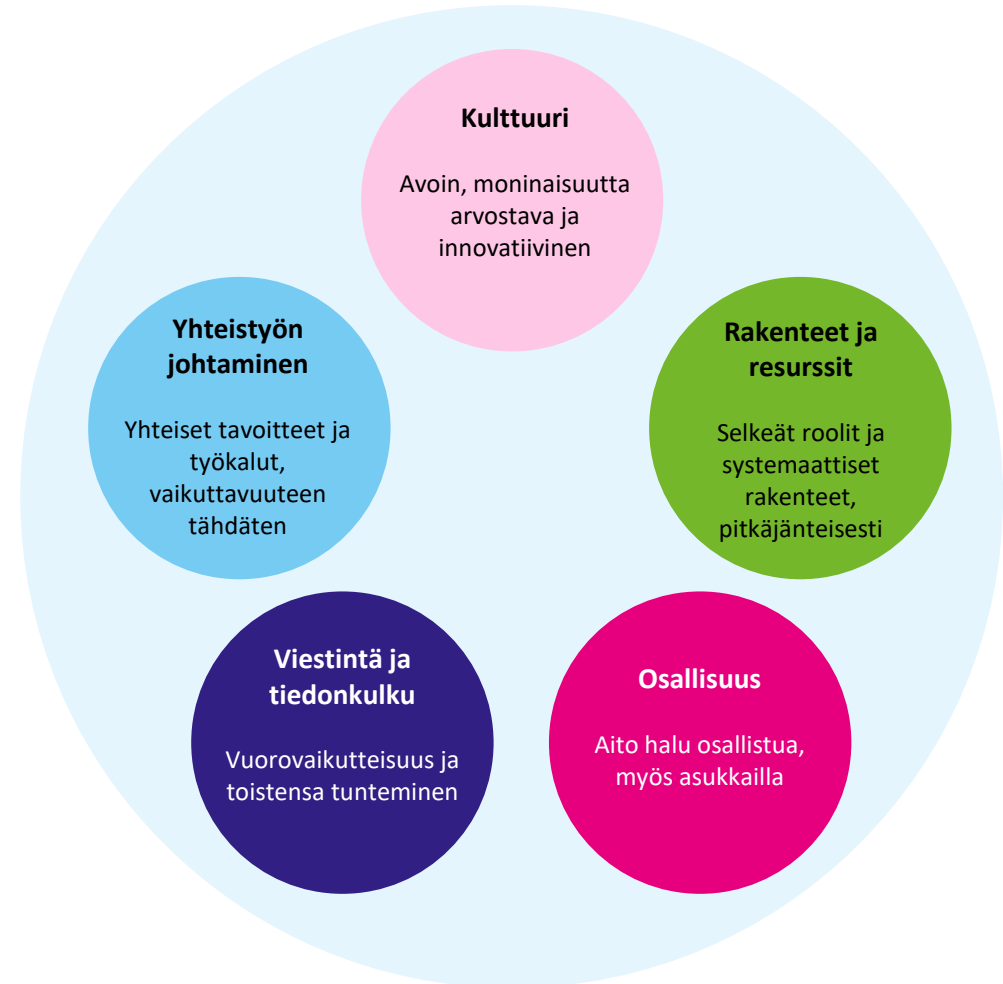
Kulttuuri

Avoin, moninaisuutta arvostava ja innovatiivinen

Yhteistyön johtaminen

Yhteiset tavoitteet ja työkalut, vaikuttavuuteen tähdäten

Rakenteet ja resurssit

Selkeät roolit ja systemaattiset rakenteet, pitkäjänteisesti

Viestintä ja tiedonkulku

Vuorovaikutteisuus ja toistensa tunteminen

Osallisuus

Aito halu osallistua, myös asukkailla